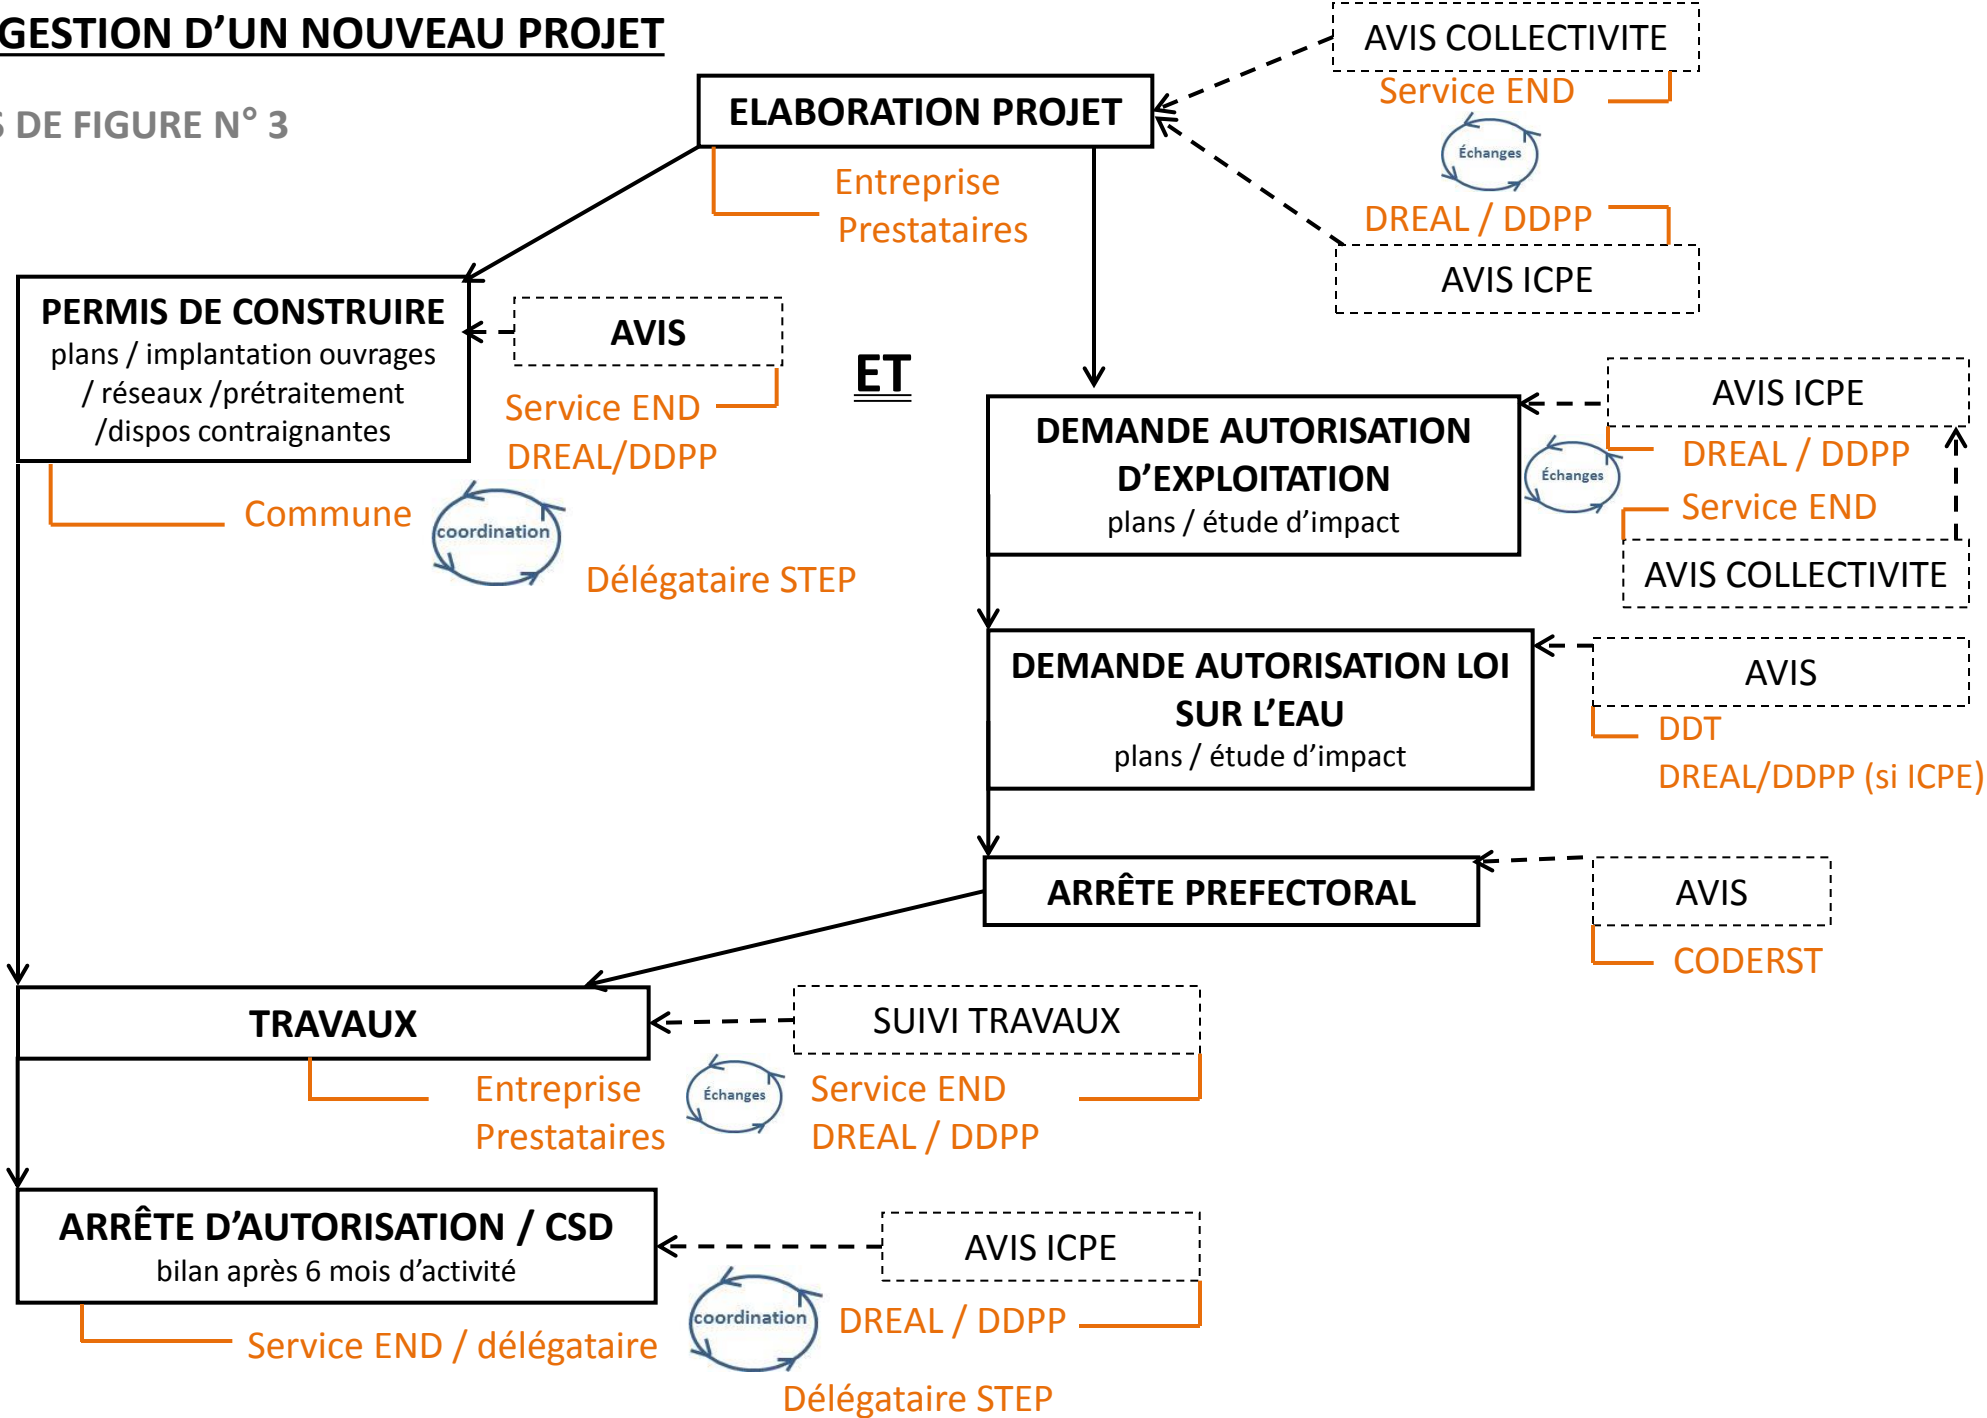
GESTION D'UN NOUVEAU PROJET

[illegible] DE FIGURE N° 3

ELABORATION PROJET

Entreprise
Prestataires

AVIS COLLECTIVITE
Service END
Échanges
DREAL / DDPP
AVIS ICPE

PERMIS DE CONSTRUIRE
plans / implantation ouvrages / réseaux /prétraitement /dispos contraignantes

AVIS
Service END
DREAL/DDPP

Commune
coordination
Délégataire STEP

ET

DEMANDE AUTORISATION D'EXPLOITATION
plans / étude d'impact

AVIS ICPE
Échanges
DREAL / DDPP
Service END
AVIS COLLECTIVITE

DEMANDE AUTORISATION LOI SUR L'EAU
plans / étude d'impact

AVIS
DDT
DREAL/DDPP (si ICPE)

ARRÊTE PREFECTORAL

AVIS
CODERST

TRAVAUX

SUIVI TRAVAUX
Entreprise
Prestataires
Échanges
Service END
DREAL / DDPP

ARRÊTE D'AUTORISATION / CSD
bilan après 6 mois d'activité

AVIS ICPE
Service END / délégataire
coordination
DREAL / DDPP
Délégataire STEP